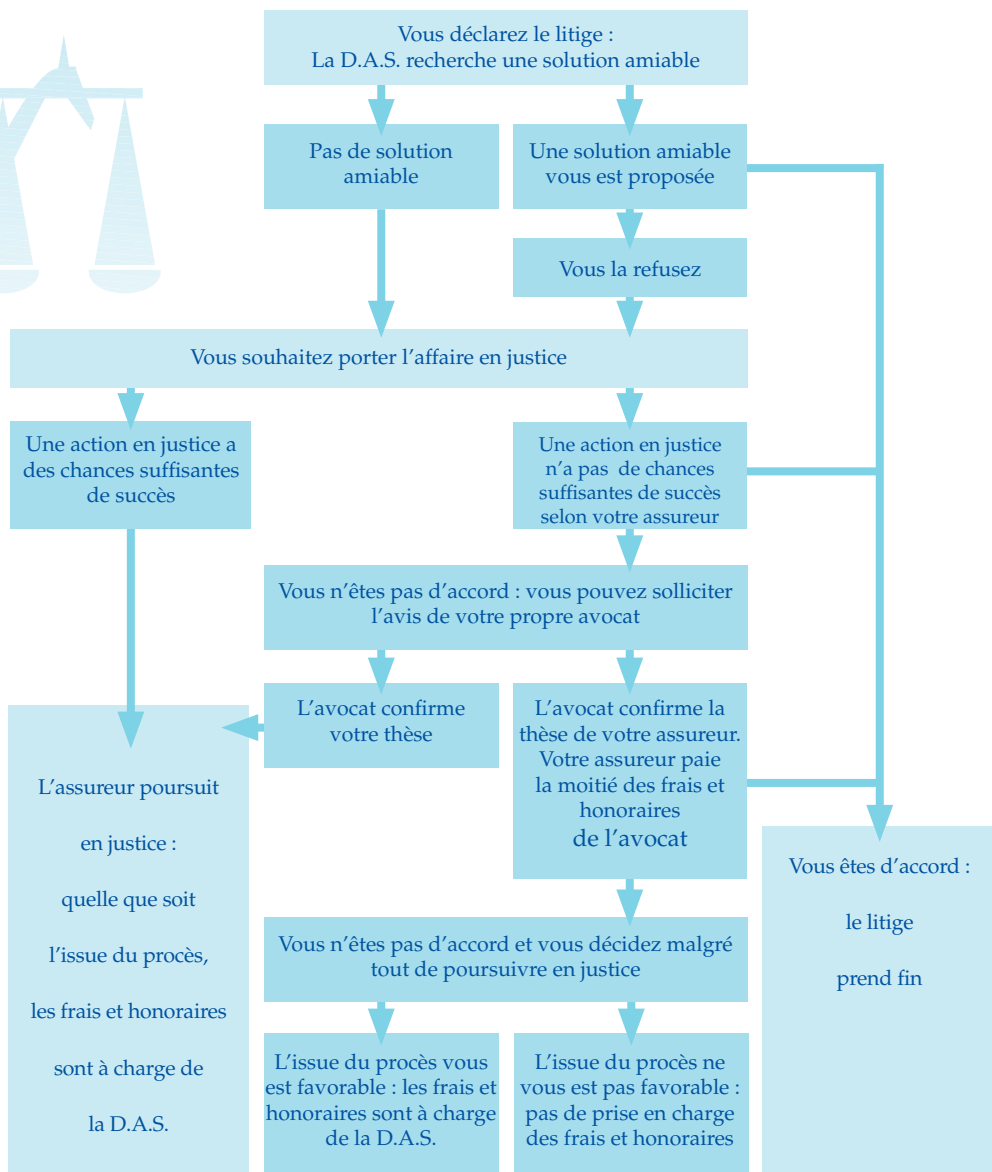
Vous déclarez le litige :
La D.A.S. recherche une solution amiable

Pas de solution amiable

Une solution amiable vous est proposée

Vous la refusez

Vous souhaitez porter l'affaire en justice

Une action en justice a des chances suffisantes de succès

Une action en justice n'a pas de chances suffisantes de succès selon votre assureur

Vous n'êtes pas d'accord : vous pouvez solliciter l'avis de votre propre avocat

L'avocat confirme votre thèse

L'avocat confirme la thèse de votre assureur. Votre assureur paie la moitié des frais et honoraires de l'avocat

L'assureur poursuit en justice : quelle que soit l'issue du procès, les frais et honoraires sont à charge de la D.A.S.

Vous êtes d'accord : le litige prend fin

Vous n'êtes pas d'accord et vous décidez malgré tout de poursuivre en justice

L'issue du procès vous est favorable : les frais et honoraires sont à charge de la D.A.S.

L'issue du procès ne vous est pas favorable : pas de prise en charge des frais et honoraires